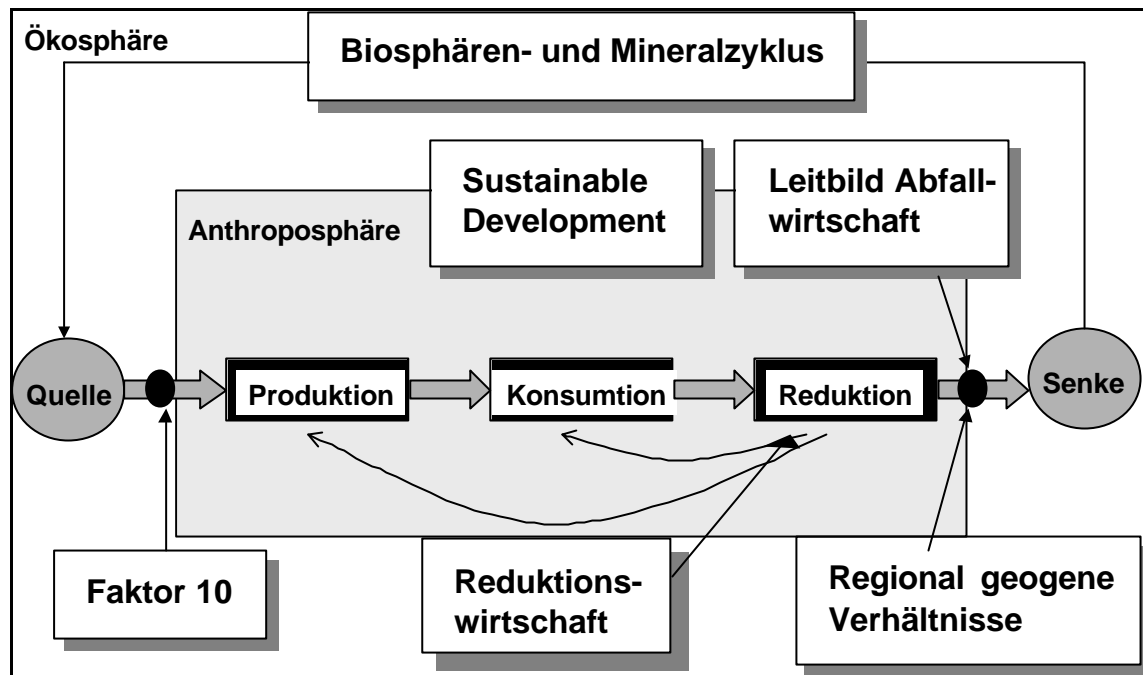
Ökosphäre

Biosphären- und Mineralzyklus

Sustainable Development

Leitbild Abfallwirtschaft

Anthroposphäre

Quelle

Produktion

Konsumtion

Reduktion

Senke

Faktor 10

Reduktionswirtschaft

Regional geogene Verhältnisse